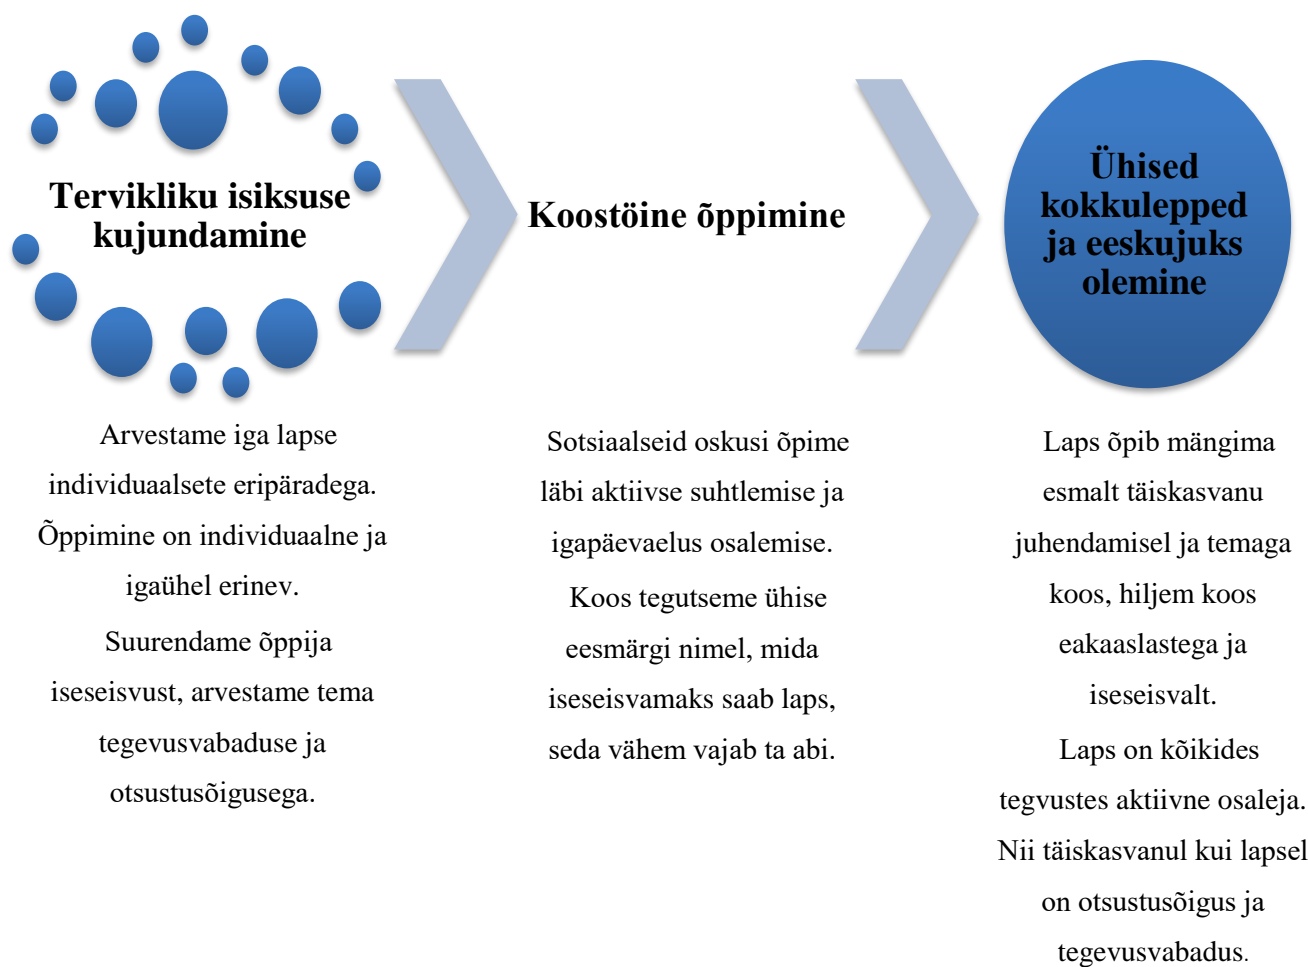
Tervikliku isiksuse kujundamine

Koostöine õppimine

Ühised kokkulepped ja eeskujuks olemine

Arvestame iga lapse individuaalsete eripäradega. Õppimine on individuaalne ja igaühel erinev.

Suurendame õppija iseseisvust, arvestame tema tegevusvabaduse ja otsustusõigusega.

Sotsiaalseid oskusi õpime läbi aktiivse suhtlemise ja igapäevaelus osalemise.

Koos tegutseme ühise eesmärgi nimel, mida iseseisvamaks saab laps, seda vähem vajab ta abi.

Laps õpib mängima esmalt täiskasvanu juhendamisel ja temaga koos, hiljem koos eakaaslastega ja iseseisvalt.

Laps on kõikides tegvustes aktiivne osaleja. Nii täiskasvanul kui lapsel on otsustusõigus ja tegevusvabadus.